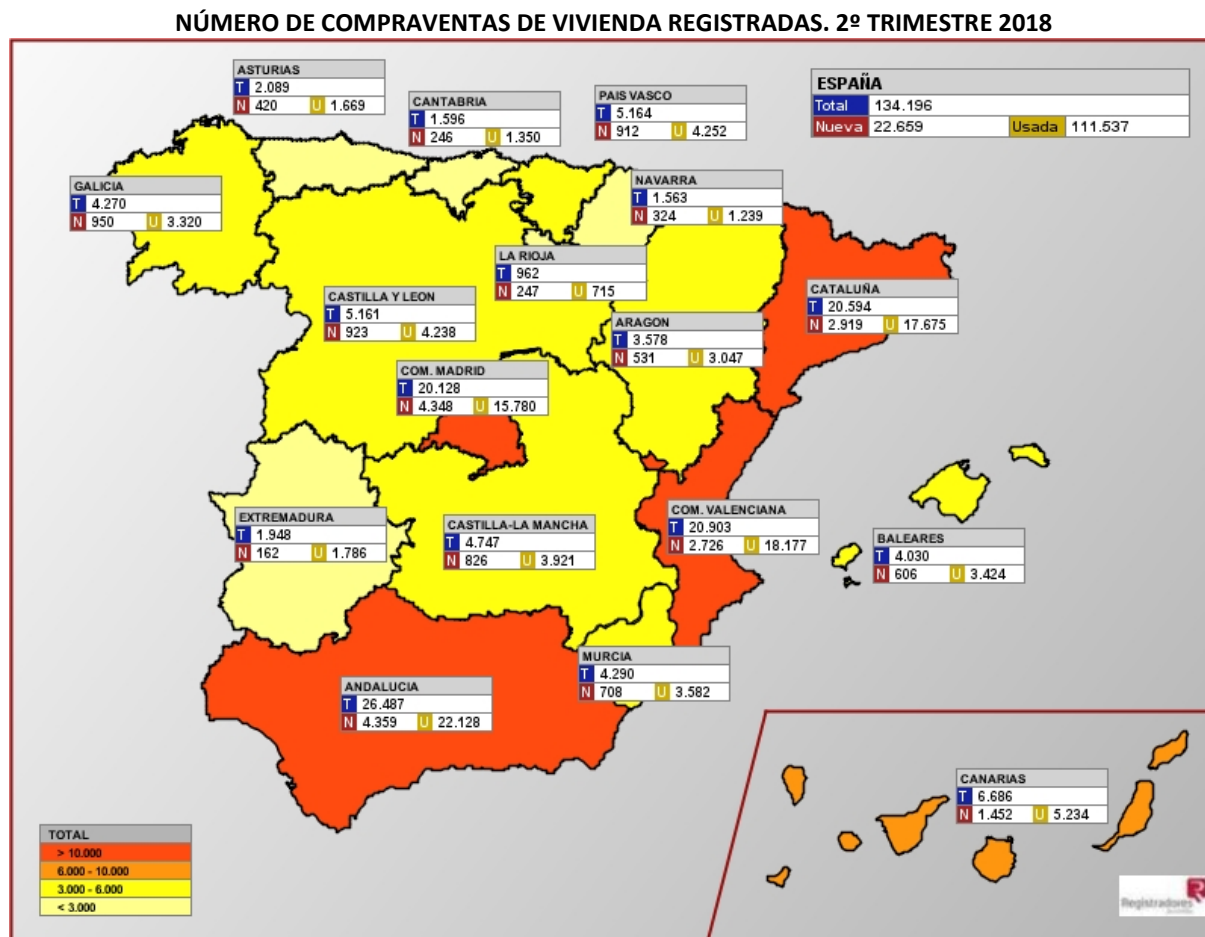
NÚMERO DE COMPRAVENTAS DE VIVIENDA REGISTRADAS. 2º TRIMESTRE 2018

ASTURIAS
T 2.089
N 420 U 1.669

CANTABRIA
T 1.596
N 246 U 1.350

PAIS VASCO
T 5.164
N 912 U 4.252

ESPAÑA
Total 134.196
Nueva 22.659 Usada 111.537

GALICIA
T 4.270
N 950 U 3.320

NAVARRA
T 1.563
N 324 U 1.239

LA RIOJA
T 962
N 247 U 715

CASTILLA Y LEON
T 5.161
N 923 U 4.238

CATALUÑA
T 20.594
N 2.919 U 17.675

ARAGON
T 3.578
N 531 U 3.047

COM. MADRID
T 20.128
N 4.348 U 15.780

EXTREMADURA
T 1.948
N 162 U 1.786

CASTILLA-LA MANCHA
T 4.747
N 826 U 3.921

COM. VALENCIANA
T 20.903
N 2.726 U 18.177

BALEARES
T 4.030
N 606 U 3.424

MURCIA
T 4.290
N 708 U 3.582

ANDALUCIA
T 26.487
N 4.359 U 22.128

CANARIAS
T 6.686
N 1.452 U 5.234

TOTAL
> 10.000
6.000 - 10.000
3.000 - 6.000
< 3.000

Registradores